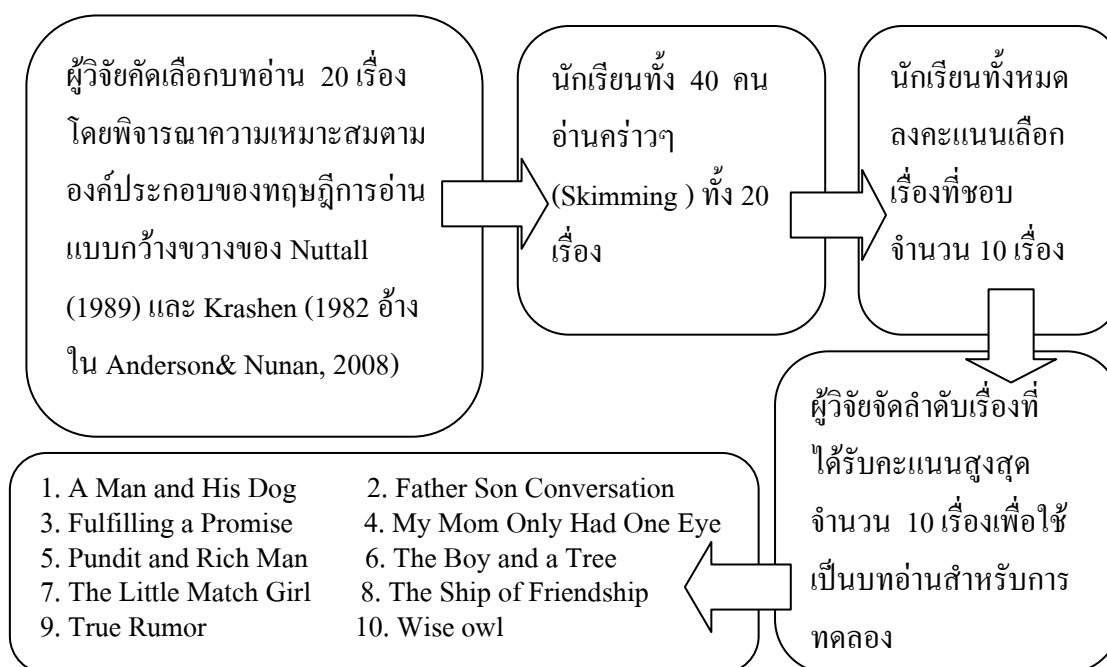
ผู้วิจัยคัดเลือกบทอ่าน 20 เรื่อง โดยพิจารณาความเหมาะสมตามองค์ประกอบของทฤษฎีการอ่านแบบกว้างขวางของ Nuttall (1989) และ Krashen (1982 อ้างใน Anderson& Nunan, 2008)

นักเรียนทั้ง 40 คน อ่านคร่าวๆ (Skimming ) ทั้ง 20 เรื่อง

นักเรียนทั้งหมดลงคะแนนเลือกเรื่องที่ชอบ จำนวน 10 เรื่อง

ผู้วิจัยจัดลำดับเรื่องที่ได้รับคะแนนสูงสุด จำนวน 10 เรื่องเพื่อใช้เป็นบทอ่านสำหรับการทดลอง

1. A Man and His Dog
2. Father Son Conversation
3. Fulfilling a Promise
4. My Mom Only Had One Eye
5. Pundit and Rich Man
6. The Boy and a Tree
7. The Little Match Girl
8. The Ship of Friendship
9. True Rumor
10. Wise owl